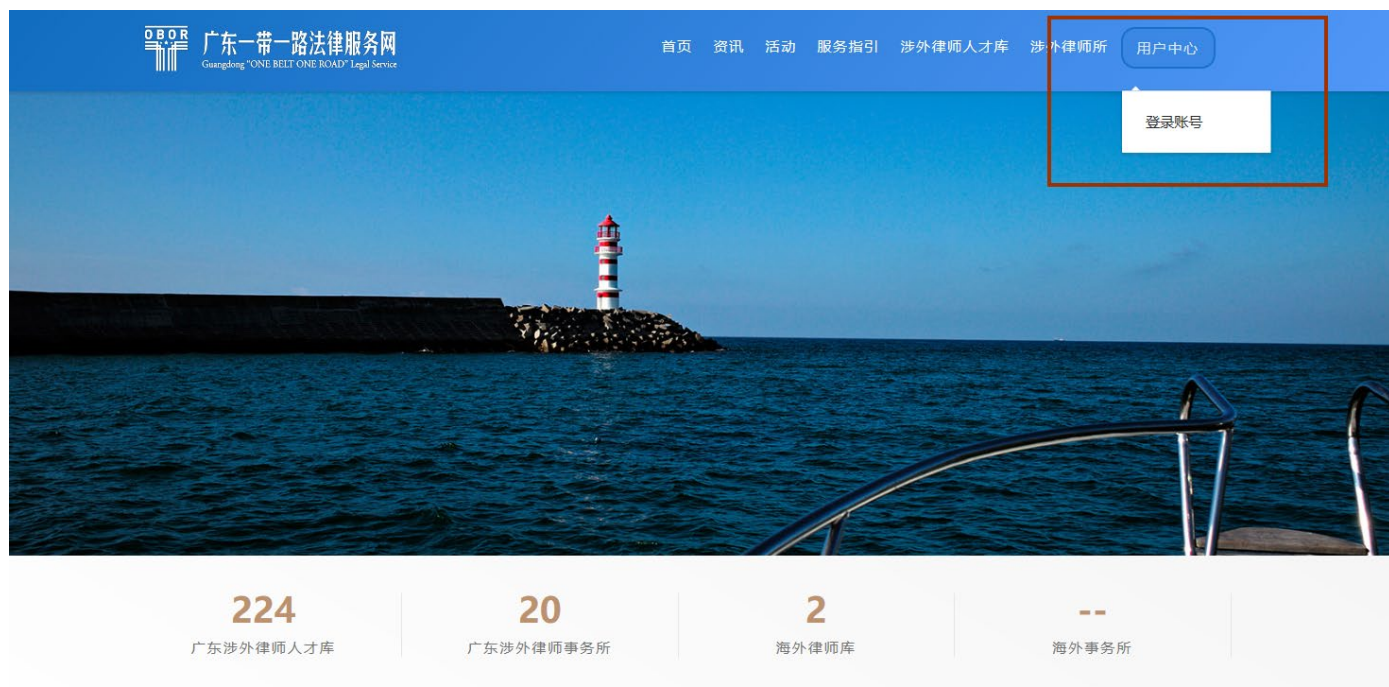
OBOR 广东一带一路法律服务网
Guangdong "ONE BELT ONE ROAD" Legal Service

首页 资讯 活动 服务指引 涉外律师人才库 涉外律师所 用户中心

登录账号

224
广东涉外律师人才库

20
广东涉外律师事务所

2
海外律师库

--
海外事务所